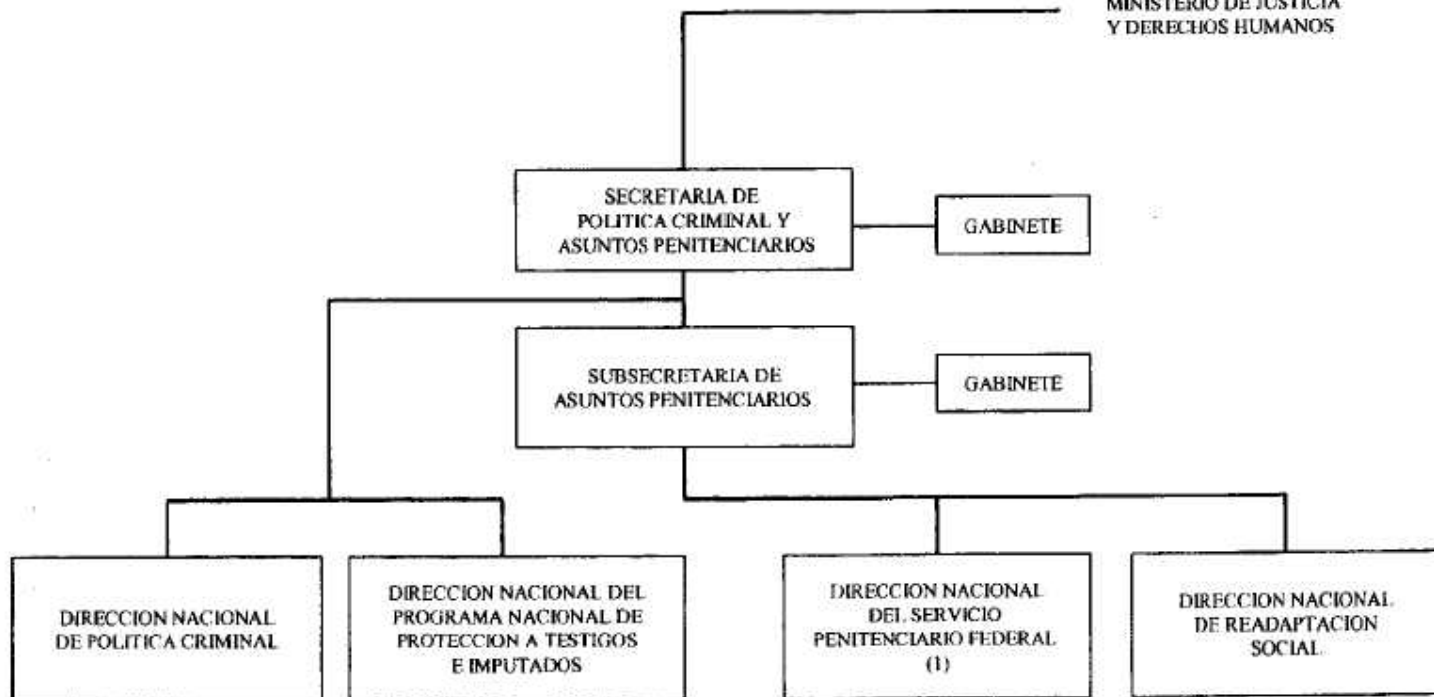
MINISTERIO DE JUSTICIA
Y DERECHOS HUMANOS

SECRETARIA DE POLITICA CRIMINAL Y ASUNTOS PENITENCIARIOS

GABINETE

SUBSECRETARIA DE ASUNTOS PENITENCIARIOS

GABINETE

DIRECCION NACIONAL DE POLITICA CRIMINAL

DIRECCION NACIONAL DEL PROGRAMA NACIONAL DE PROTECCION A TESTIGOS E IMPUTADOS

DIRECCION NACIONAL DEL SERVICIO PENITENCIARIO FEDERAL (1)

DIRECCION NACIONAL DE READAPTACION SOCIAL